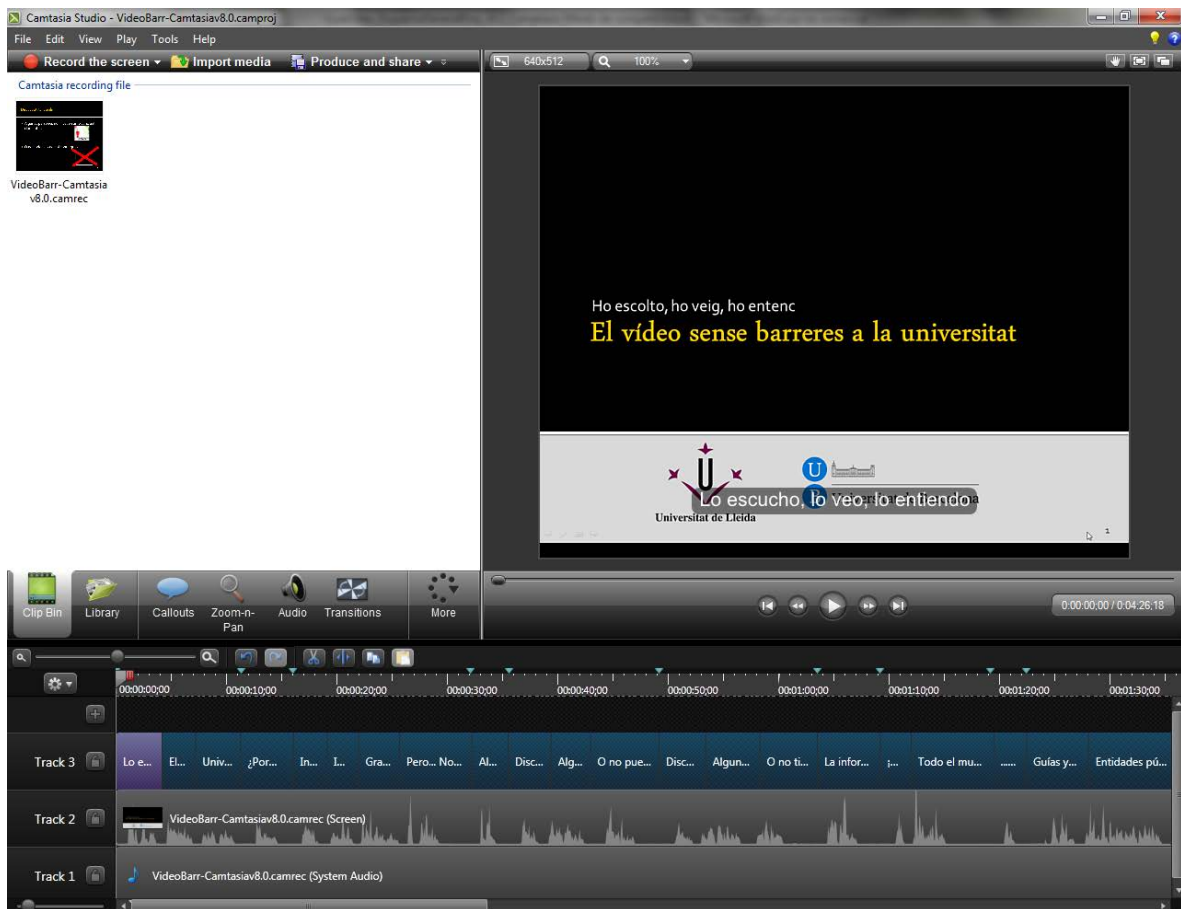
Camtasia Studio - VideoBarr-Camtasiav8.0.camproj

File Edit View Play Tools Help

Record the screen ▾ Import media Produce and share ▾

640x512 100%

Camtasia recording file

VideoBarr-Camtasiav8.0.camrec

Ho escolto, ho veig, ho entenc
El vídeo sense barreres a la universitat

Universitat de Lleida

Lo escucho, lo veo, lo entiendo

1

Clip Bin Library Callouts Zoom-n-Pan Audio Transitions More

0:00:00:00 / 0:04:26:18

00:00:00;00 00:00:10;00 00:00:20;00 00:00:30;00 00:00:40;00 00:00:50;00 00:01:00;00 00:01:10;00 00:01:20;00 00:01:30;00

Track 3 Lo e... El... Univ... ¿Por... In... I... Gra... Pero... No... Al... Disc... Alg... O no pue... Disc... Algun... O no ti... La infor... ¡... Todo el mu... ...... Guías y... Entidades pú...

Track 2 VideoBarr-Camtasiav8.0.camrec (Screen)

Track 1 VideoBarr-Camtasiav8.0.camrec (System Audio)